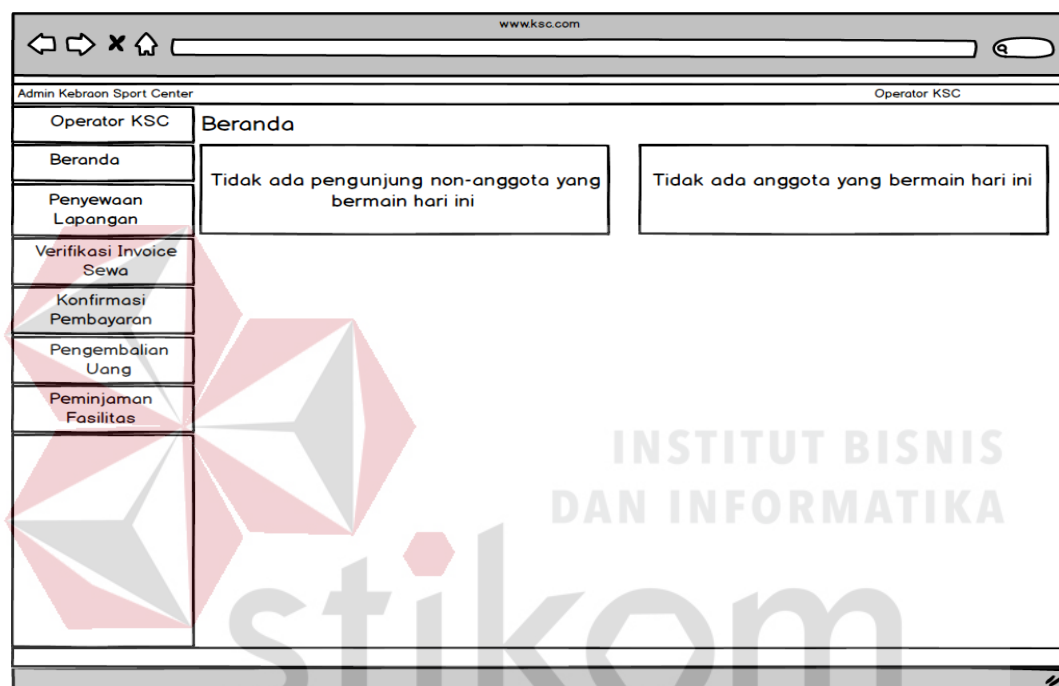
www.ksc.com

Admin Kebraon Sport Center

Operator KSC

Operator KSC

Beranda

Penyewaan Lapangan

Verifikasi Invoice Sewa

Konfirmasi Pembayaran

Pengembalian Uang

Peminjaman Fasilitas

Beranda

Tidak ada pengunjung non-anggota yang bermain hari ini

Tidak ada anggota yang bermain hari ini

INSTITUT BISNIS DAN INFORMATIKA

stikom